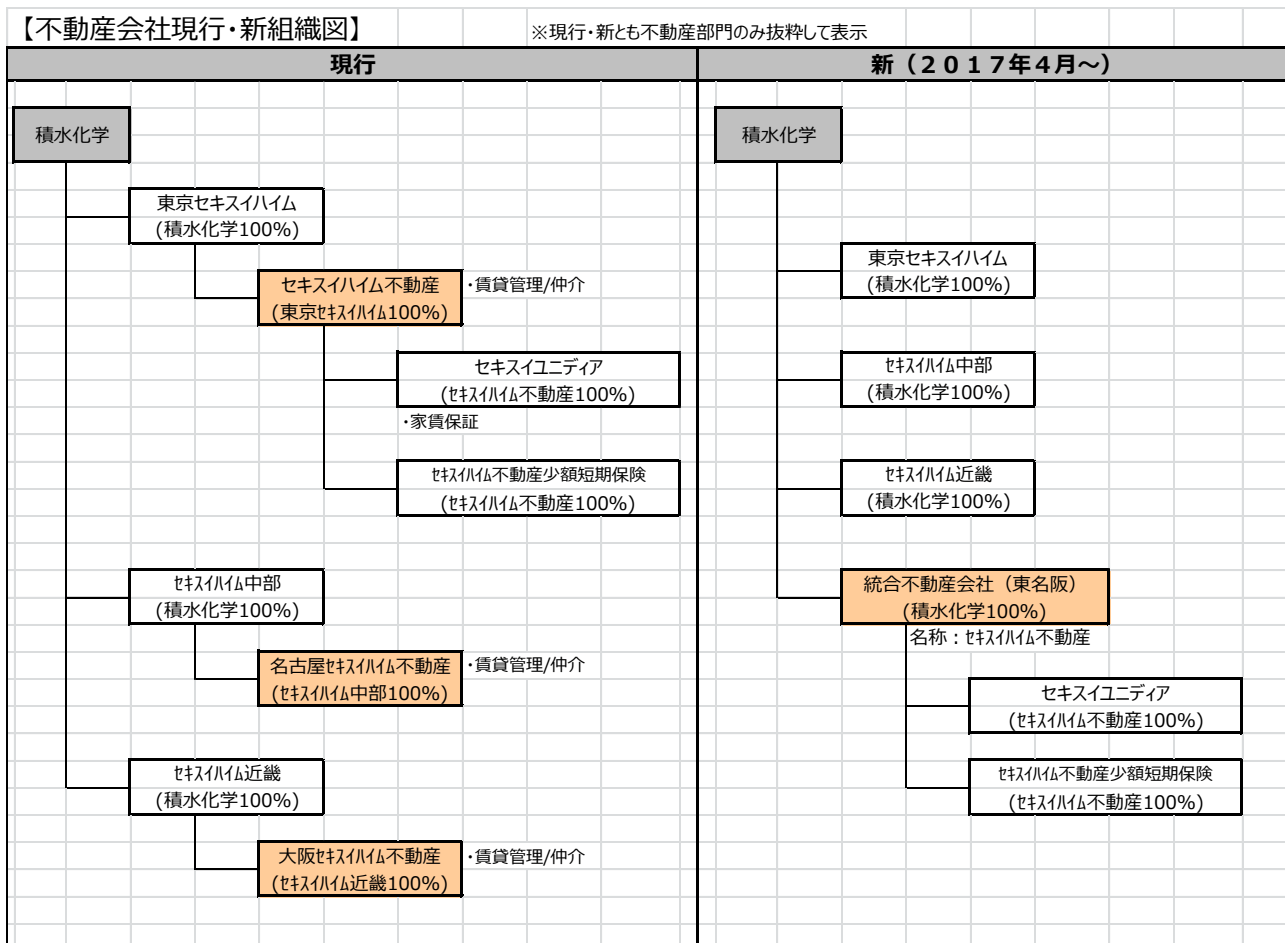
【不動産会社現行・新組織図】 ※現行・新とも不動産部門のみ抜粋して表示

現行

積水化学

東京セキスイハイム
(積水化学100%)

セキスイハイム不動産
(東京ｾｷｽｲﾊｲﾑ100%)
・賃貸管理/仲介

セキスイユニディア
(ｾｷｽｲﾊｲﾑ不動産100%)
・家賃保証

ｾｷｽｲﾊｲﾑ不動産少額短期保険
(ｾｷｽｲﾊｲﾑ不動産100%)

ｾｷｽｲﾊｲﾑ中部
(積水化学100%)

名古屋ｾｷｽｲﾊｲﾑ不動産
(ｾｷｽｲﾊｲﾑ中部100%)
・賃貸管理/仲介

ｾｷｽｲﾊｲﾑ近畿
(積水化学100%)

大阪ｾｷｽｲﾊｲﾑ不動産
(ｾｷｽｲﾊｲﾑ近畿100%)
・賃貸管理/仲介

新（２０１７年４月～）

積水化学

東京セキスイハイム
(積水化学100%)

ｾｷｽｲﾊｲﾑ中部
(積水化学100%)

ｾｷｽｲﾊｲﾑ近畿
(積水化学100%)

統合不動産会社（東名阪）
(積水化学100%)
名称：ｾｷｽｲﾊｲﾑ不動産

セキスイユニディア
(ｾｷｽｲﾊｲﾑ不動産100%)

ｾｷｽｲﾊｲﾑ不動産少額短期保険
(ｾｷｽｲﾊｲﾑ不動産100%)